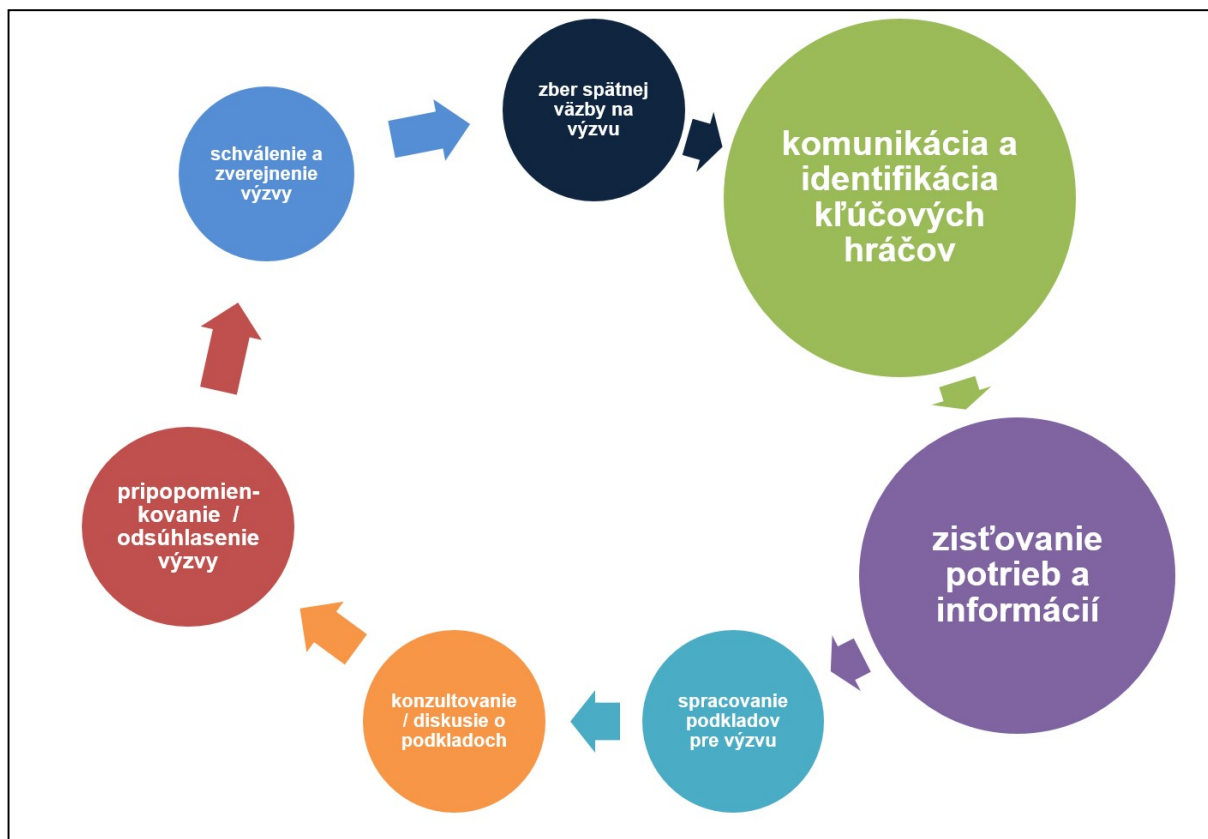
zber spätnej väzby na výzvu

komunikácia a identifikácia kľúčových hráčov

zisťovanie potrieb a informácií

spracovanie podkladov pre výzvu

konzultovanie / diskusie o podkladoch

pripopomienkovanie / odsúhlasenie výzvy

schválenie a zverejnenie výzvy